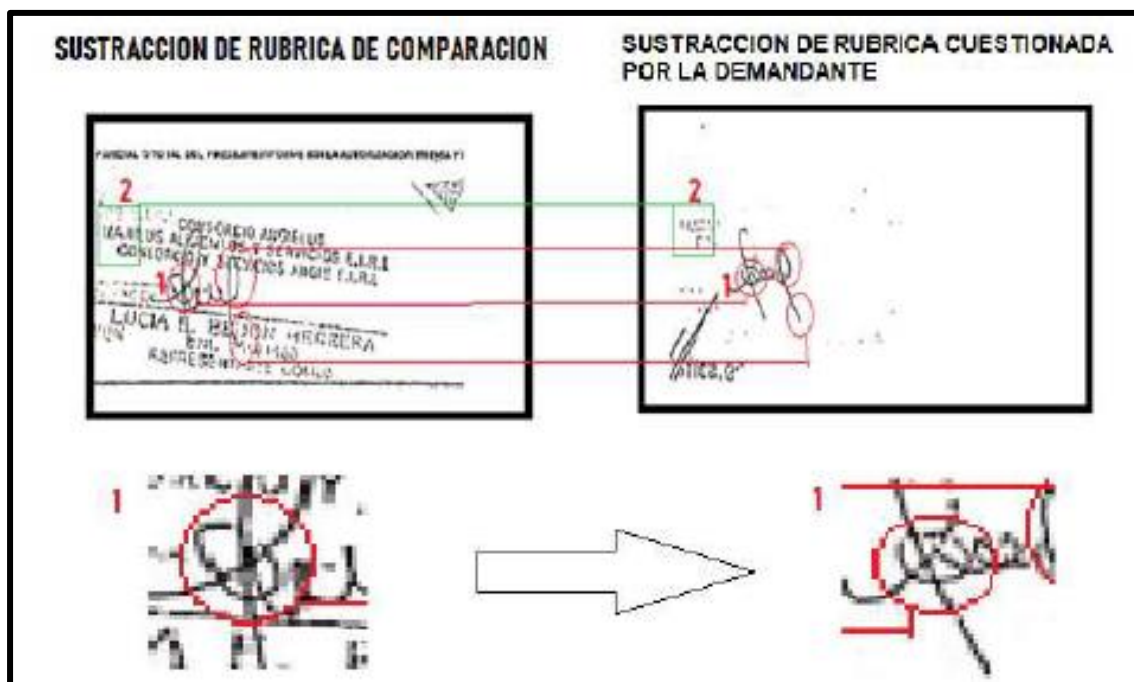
SUSTRACCION DE RUBRICA DE COMPARACION

SUSTRACCION DE RUBRICA CUESTIONADA POR LA DEMANDANTE

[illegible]

2

CONSORCIO ANGELUS

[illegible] ALQUILERES Y SERVICIOS E.I.R.L

CONSORCIO Y SERVICIOS ANGIE E.I.R.L

1

LUCIA E. BEJON HERRERA

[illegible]

REPRESENTANTE COMUN

2

1

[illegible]

1

1